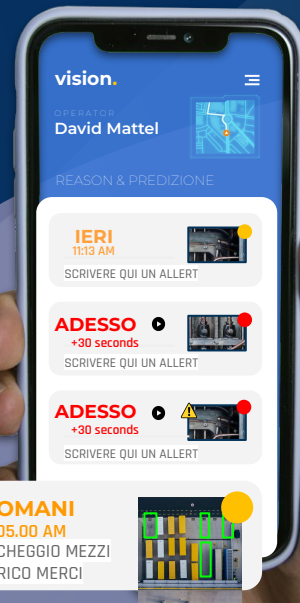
vision.

OPERATOR
David Mattel

REASON & PREDIZIONE

IERI
11:13 AM
SCRIVERE QUI UN ALLERT

ADESSO
+30 seconds
SCRIVERE QUI UN ALLERT

ADESSO
+30 seconds
SCRIVERE QUI UN ALLERT

OMANI
05.00 AM
CHEGGIO MEZZI
RICO MERCI